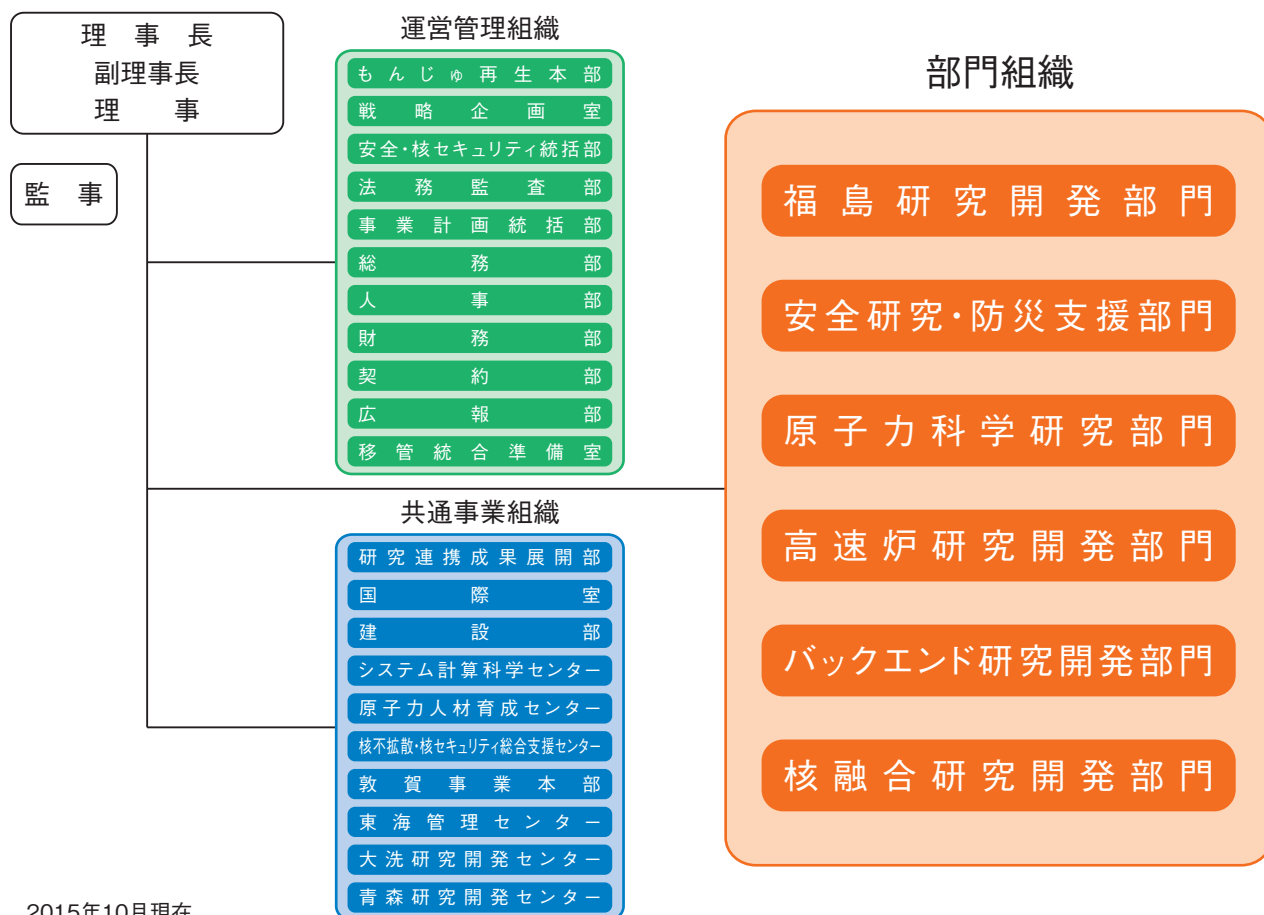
理事長
副理事長
理事

監事

運営管理組織
もんじゅ再生本部
戦略企画室
安全・核セキュリティ統括部
法務監査部
事業計画統括部
総務部
人事部
財務部
契約部
広報部
移管統合準備室

共通事業組織
研究連携成果展開部
国際室
建設部
システム計算科学センター
原子力人材育成センター
核不拡散・核セキュリティ総合支援センター
敦賀事業本部
東海管理センター
大洗研究開発センター
青森研究開発センター

部門組織
福島研究開発部門
安全研究・防災支援部門
原子力科学研究部門
高速炉研究開発部門
バックエンド研究開発部門
核融合研究開発部門

2015年10月現在